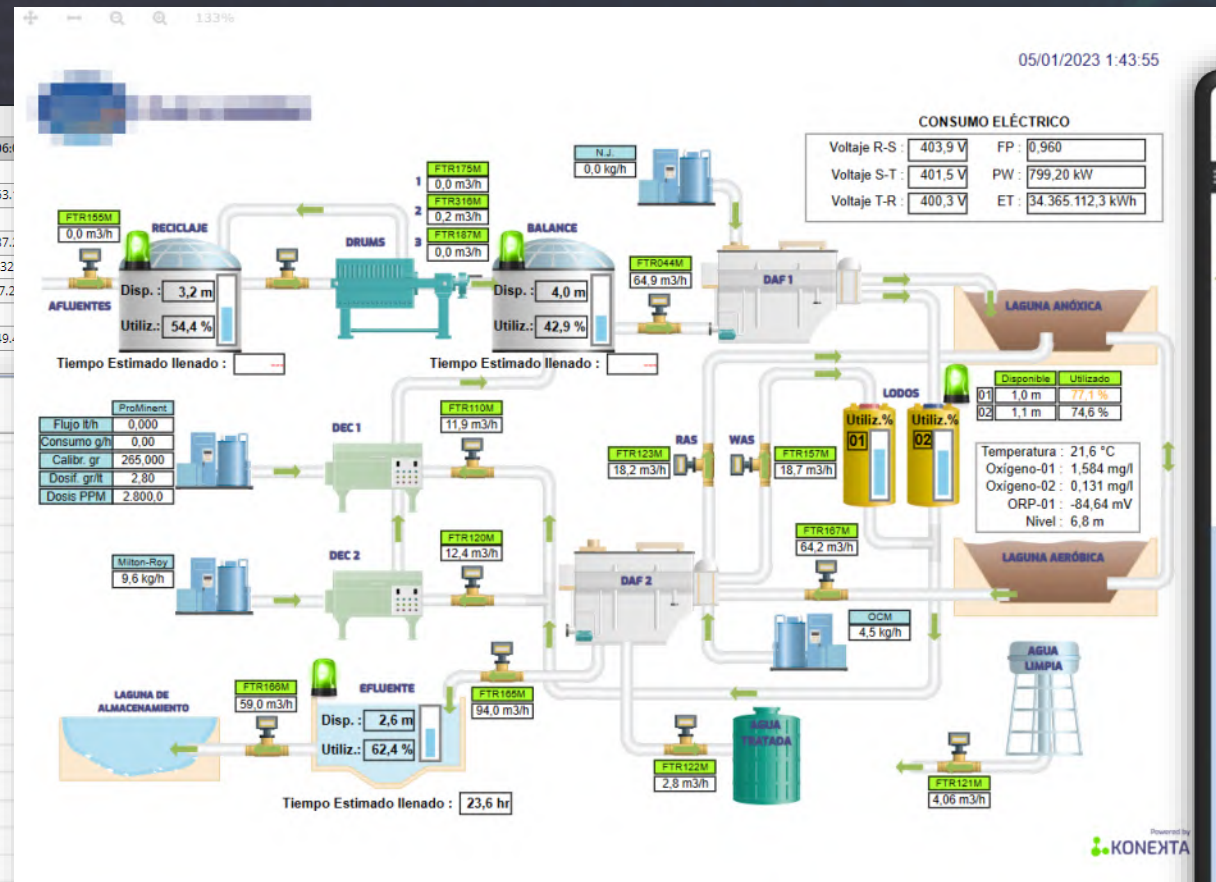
133%

05/01/2023 1:43:55

CONSUMO ELÉCTRICO
Voltaje R-S : 403,9 V FP : 0,960
Voltaje S-T : 401,5 V PW : 799,20 kW
Voltaje T-R : 400,3 V ET : 34.365.112,3 kWh

FTR155M 0,0 m3/h
RECICLAJE
AFLUENTES
Disp.: 3,2 m
Utiliz.: 54,4 %
Tiempo Estimado llenado :

1 FTR175M 0,0 m3/h
2 FTR316M 0,2 m3/h
3 FTR187M 0,0 m3/h
DRUMS

BALANCE
Disp.: 4,0 m
Utiliz.: 42,9 %
Tiempo Estimado llenado :

N.J. 0,0 kg/h
FTR044M 64,9 m3/h
DAF 1
LAGUNA ANÓXICA

ProMinent
Flujo lt/h 0,000
Consumo g/h 0,00
Calibr. gr 265,000
Dosif. gr/lt 2,80
Dosis PPM 2.800,0

DEC 1
FTR110M 11,9 m3/h

FTR123M 18,2 m3/h
RAS
WAS
FTR157M 18,7 m3/h

LODOS
Utiliz.% 01
Utiliz.% 02

| | Disponible | Utilizado |
|---|---|---|
| 01 | 1,0 m | 77,1 % |
| 02 | 1,1 m | 74,6 % |

Temperatura : 21,6 °C
Oxígeno-01 : 1,584 mg/l
Oxígeno-02 : 0,131 mg/l
ORP-01 : -84,64 mV
Nivel : 6,8 m

Milton-Roy 9,6 kg/h
DEC 2
FTR120M 12,4 m3/h
DAF 2
FTR167M 64,2 m3/h
LAGUNA AERÓBICA
OCM 4,5 kg/h
AGUA LIMPIA

LAGUNA DE ALMACENAMIENTO
FTR166M 59,0 m3/h
EFLUENTE
Disp.: 2,6 m
Utiliz.: 62,4 %
FTR165M 94,0 m3/h
Tiempo Estimado llenado : 23,6 hr

AGUA TRATADA
FTR122M 2,8 m3/h
FTR121M 4,06 m3/h

Powered by KONEKTA